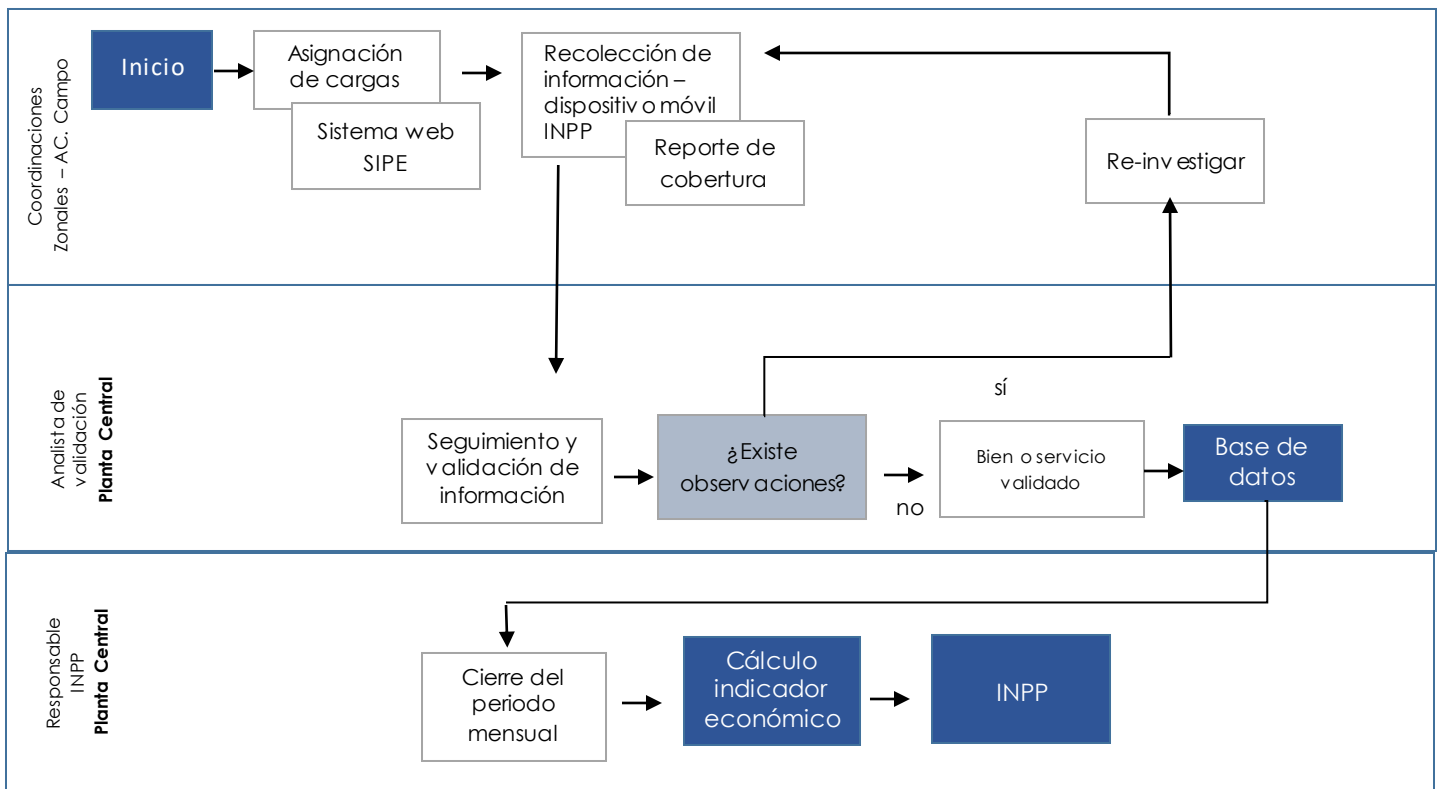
Coordinaciones Zonales – AC. Campo

Inicio

Asignación de cargas

Sistema web SIPE

Recolección de información – dispositiv o móvil INPP

Reporte de cobertura

Re-inv estigar

Analista de validación Planta Central

sí

Seguimiento y v alidación de información

¿Existe observ aciones?

no

Bien o servicio v alidado

Base de datos

Responsable INPP Planta Central

Cierre del periodo mensual

Cálculo indicador económico

INPP